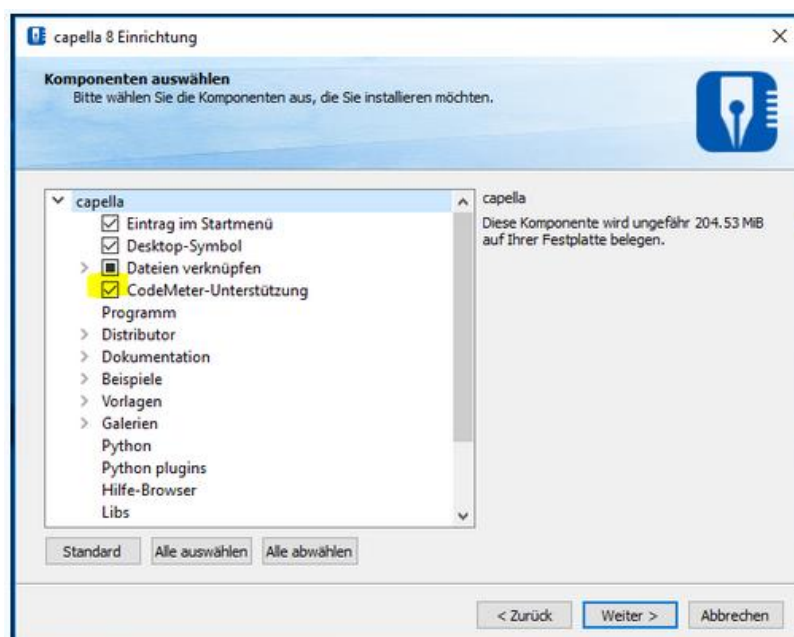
capella 8 Einrichtung

Komponenten auswählen
Bitte wählen Sie die Komponenten aus, die Sie installieren möchten.

capella
Eintrag im Startmenü
Desktop-Symbol
Dateien verknüpfen
CodeMeter-Unterstützung
Programm
Distributor
Dokumentation
Beispiele
Vorlagen
Galerien
Python
Python plugins
Hilfe-Browser
Libs

capella
Diese Komponente wird ungefähr 204.53 MiB auf Ihrer Festplatte belegen.

Standard
Alle auswählen
Alle abwählen

< Zurück
Weiter >
Abbrechen